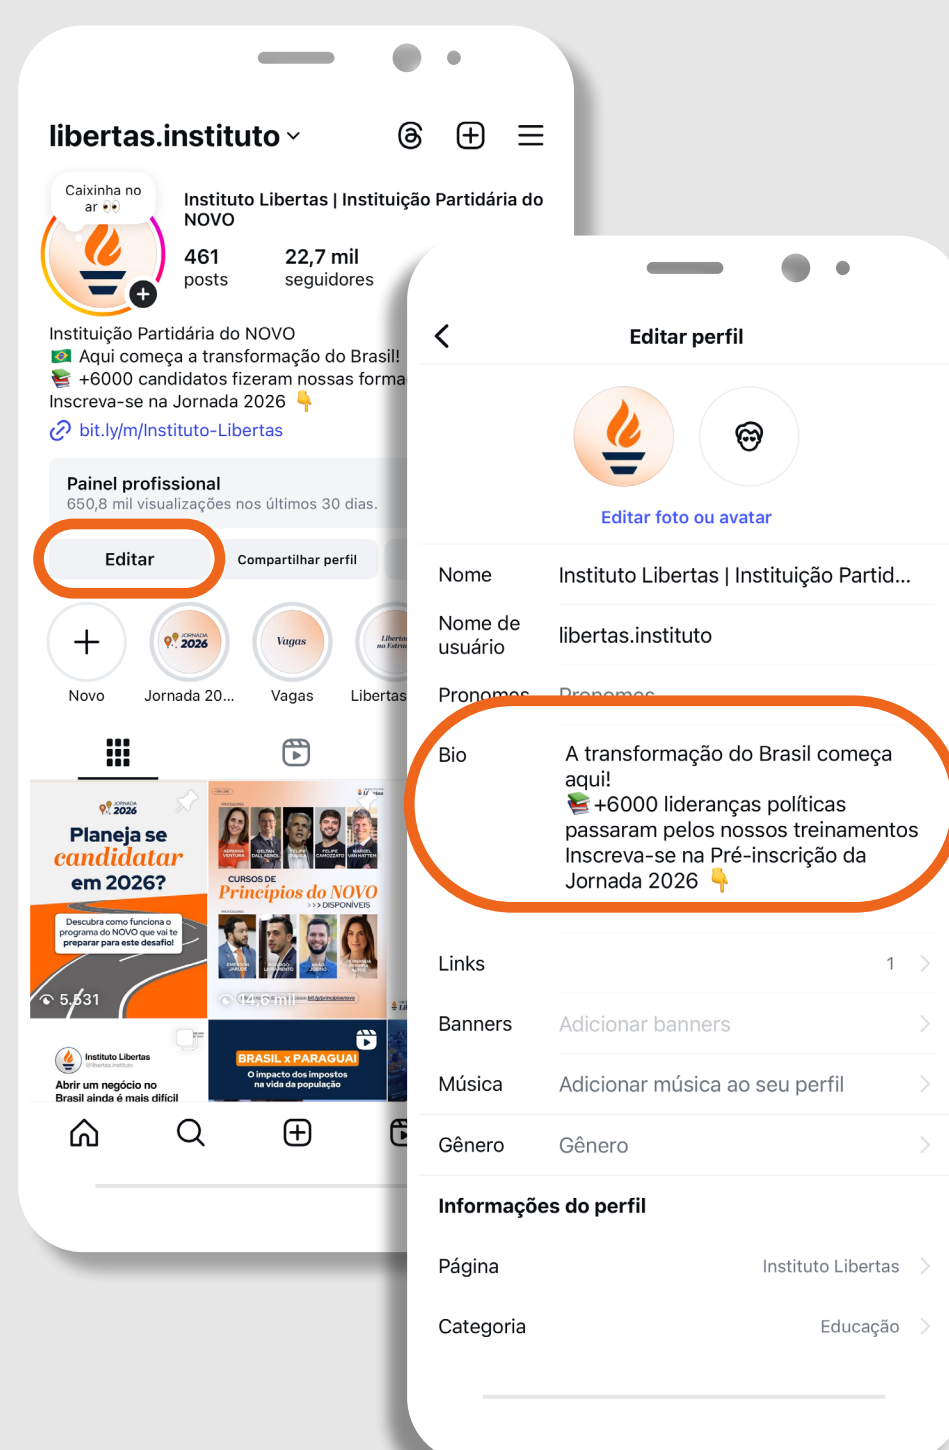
libertas.instituto

Caixinha no ar 👀

Instituto Libertas | Instituição Partidária do NOVO

461 posts

22,7 mil seguidores

Instituição Partidária do NOVO
🇧🇷 Aqui começa a transformação do Brasil!
📚 +6000 candidatos fizeram nossas forma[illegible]
Inscreva-se na Jornada 2026 👇
bit.ly/m/Instituto-Libertas

Painel profissional
650,8 mil visualizações nos últimos 30 dias.

Editar

Compartilhar perfil

Novo

JORNADA 2026

Jornada 20...

Vagas

Vagas

Libertas

JORNADA 2026

Planeja se candidatar em 2026?

Descubra como funciona o programa do NOVO que vai te preparar para este desafio!

5.531

CURSOS DE Princípios do NOVO >>> DISPONÍVEIS

14,6 mil

Instituto Libertas

Abrir um negócio no Brasil ainda é mais difícil

BRASIL x PARAGUAI

O impacto dos impostos na vida da população

Editar perfil

Editar foto ou avatar

Nome
Instituto Libertas | Instituição Partid...

Nome de usuário
libertas.instituto

Pronomes
Pronomes

Bio
A transformação do Brasil começa aqui!
📚 +6000 lideranças políticas passaram pelos nossos treinamentos
Inscreva-se na Pré-inscrição da Jornada 2026 👇

Links
1

Banners
Adicionar banners

Música
Adicionar música ao seu perfil

Gênero
Gênero

Informações do perfil

Página
Instituto Libertas

Categoria
Educação